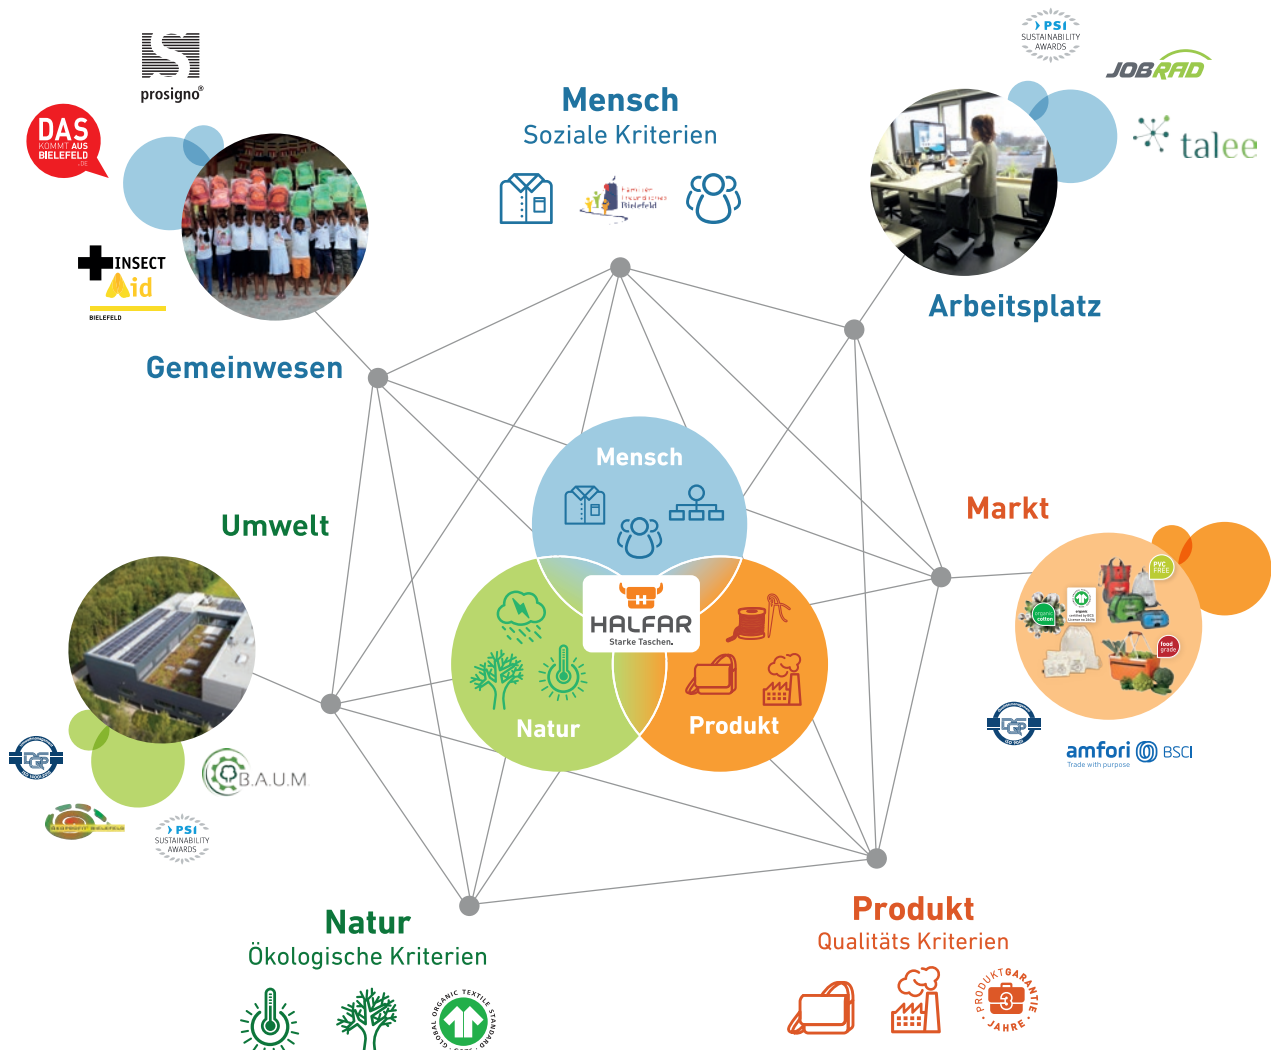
prosigno®

DAS KOMMT AUS BIELEFELD

INSECT Aid BIELEFELD

Mensch
Soziale Kriterien

PSI SUSTAINABILITY AWARDS

JOBRAD

talee

Arbeitsplatz

Gemeinwesen

Mensch

Umwelt

Markt

HALFAR Starke Taschen.

Natur

Produkt

PVC FREE

organic cotton

food grade

amfori BSCI
Trade with purpose

B.A.U.M.

PSI SUSTAINABILITY AWARDS

Natur
Ökologische Kriterien

GLOBAL ORGANIC TEXTILE STANDARD

Produkt
Qualitäts Kriterien

PRODUKTGARANTIE 3 JAHRE